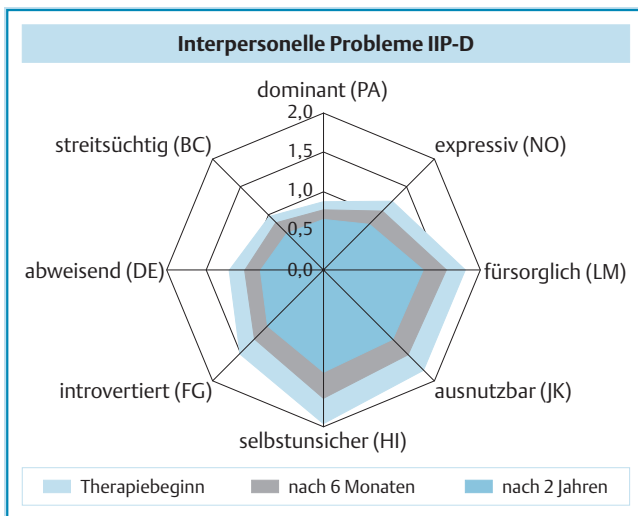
Interpersonelle Probleme IIP-D

dominant (PA)
expressiv (NO)
fürsorglich (LM)
ausnutzbar (JK)
selbstunsicher (HI)
introvertiert (FG)
abweisend (DE)
streitsüchtig (BC)

2,0
1,5
1,0
0,5
0,0

Therapiebeginn
nach 6 Monaten
nach 2 Jahren